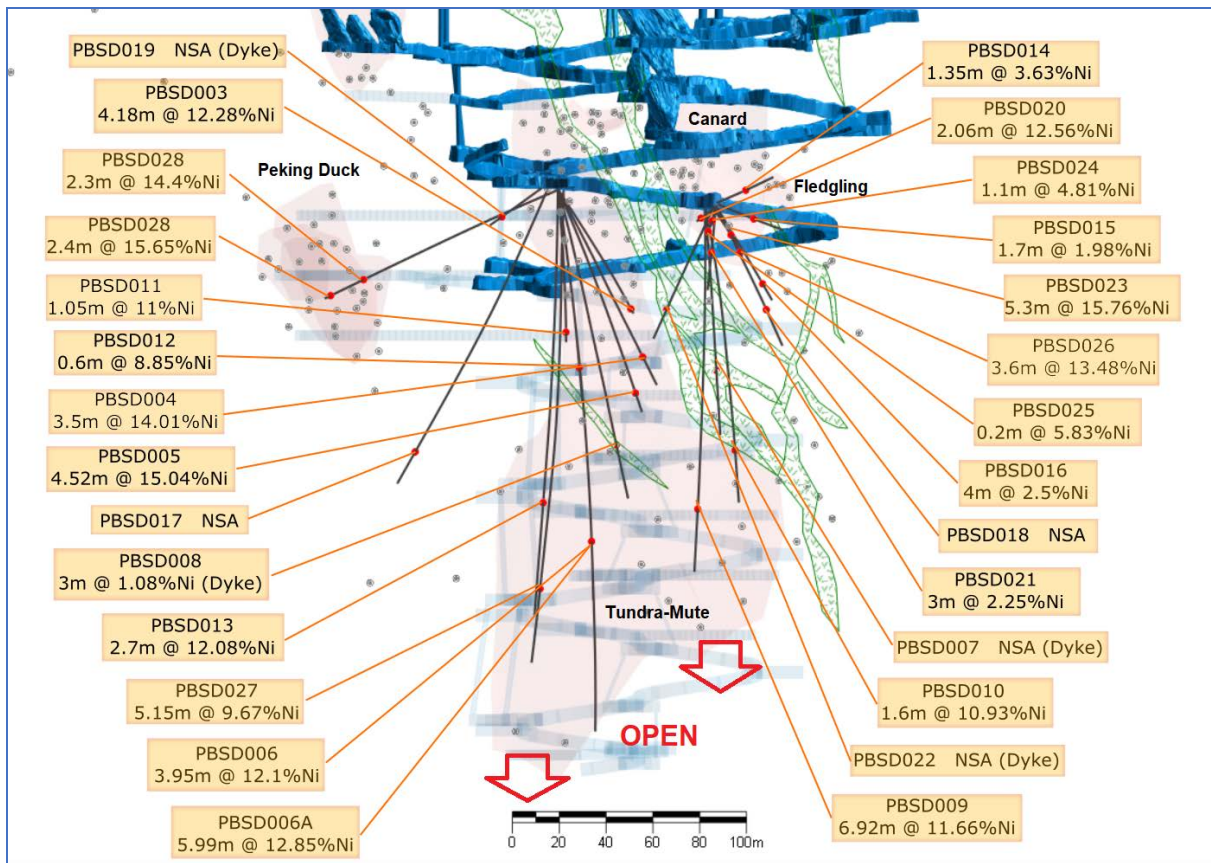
PBSD019 NSA (Dyke)

PBSD003
4.18m @ 12.28%Ni

PBSD028
2.3m @ 14.4%Ni

PBSD028
2.4m @ 15.65%Ni

PBSD011
1.05m @ 11%Ni

PBSD012
0.6m @ 8.85%Ni

PBSD004
3.5m @ 14.01%Ni

PBSD005
4.52m @ 15.04%Ni

PBSD017 NSA

PBSD008
3m @ 1.08%Ni (Dyke)

PBSD013
2.7m @ 12.08%Ni

PBSD027
5.15m @ 9.67%Ni

PBSD006
3.95m @ 12.1%Ni

PBSD006A
5.99m @ 12.85%Ni

Peking Duck

Canard

Fledgling

Tundra-Mute

OPEN

0 20 40 60 80 100m

PBSD014
1.35m @ 3.63%Ni

PBSD020
2.06m @ 12.56%Ni

PBSD024
1.1m @ 4.81%Ni

PBSD015
1.7m @ 1.98%Ni

PBSD023
5.3m @ 15.76%Ni

PBSD026
3.6m @ 13.48%Ni

PBSD025
0.2m @ 5.83%Ni

PBSD016
4m @ 2.5%Ni

PBSD018 NSA

PBSD021
3m @ 2.25%Ni

PBSD007 NSA (Dyke)

PBSD010
1.6m @ 10.93%Ni

PBSD022 NSA (Dyke)

PBSD009
6.92m @ 11.66%Ni